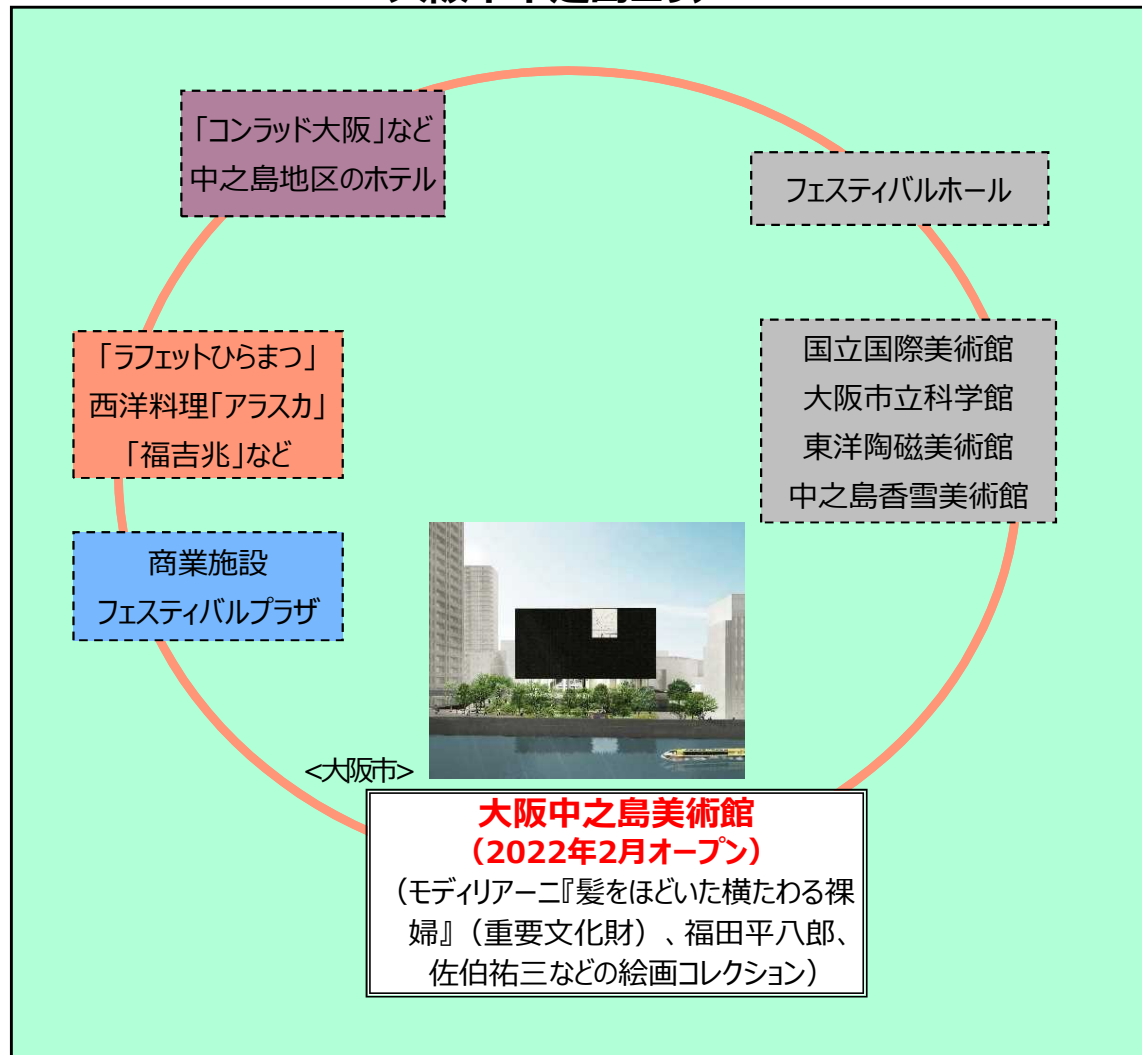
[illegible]

「コンラッド大阪」など
中之島地区のホテル

フェスティバルホール

「ラフェットひらまつ」
西洋料理「アラスカ」
「福吉兆」など

国立国際美術館
大阪市立科学館
東洋陶磁美術館
中之島香雪美術館

商業施設
フェスティバルプラザ

<大阪市>

大阪中之島美術館
（2022年2月オープン）
（モディリアーニ『髪をほどいた横たわる裸婦』（重要文化財）、福田平八郎、佐伯祐三などの絵画コレクション）